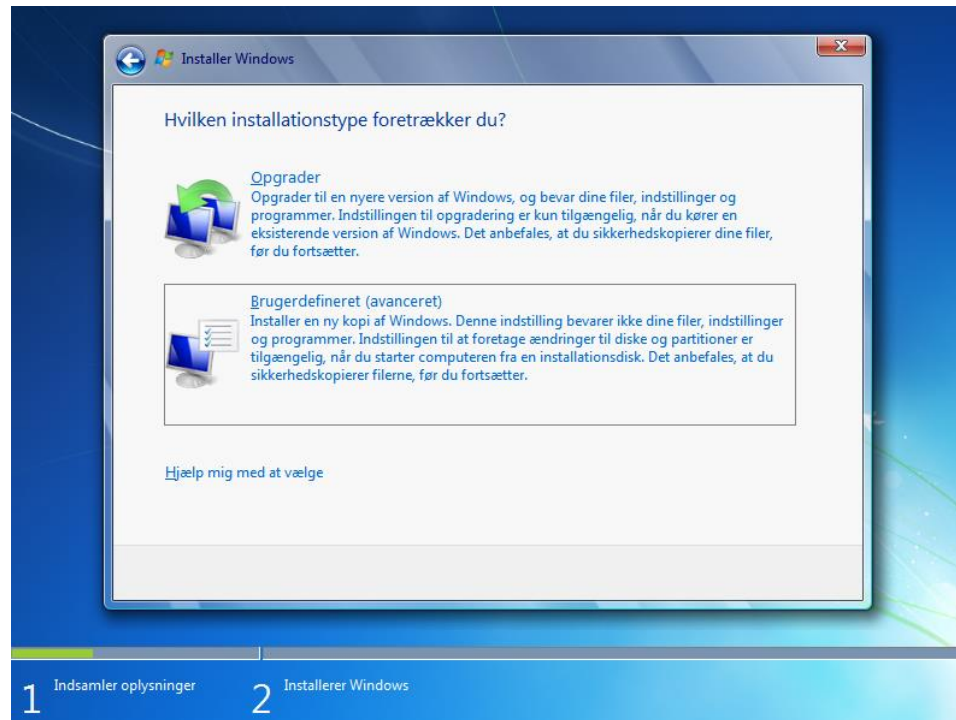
Installer Windows

Hvilken installationstype foretrækker du?

Opgrader
Opgrader til en nyere version af Windows, og bevar dine filer, indstillinger og programmer. Indstillingen til opgradering er kun tilgængelig, når du kører en eksisterende version af Windows. Det anbefales, at du sikkerhedskopierer dine filer, før du fortsætter.

Brugerdefineret (avanceret)
Installer en ny kopi af Windows. Denne indstilling bevarer ikke dine filer, indstillinger og programmer. Indstillingen til at foretage ændringer til diske og partitioner er tilgængelig, når du starter computeren fra en installationsdisk. Det anbefales, at du sikkerhedskopierer filerne, før du fortsætter.

Hjælp mig med at vælge

1 Indsamler oplysninger
2 Installerer Windows